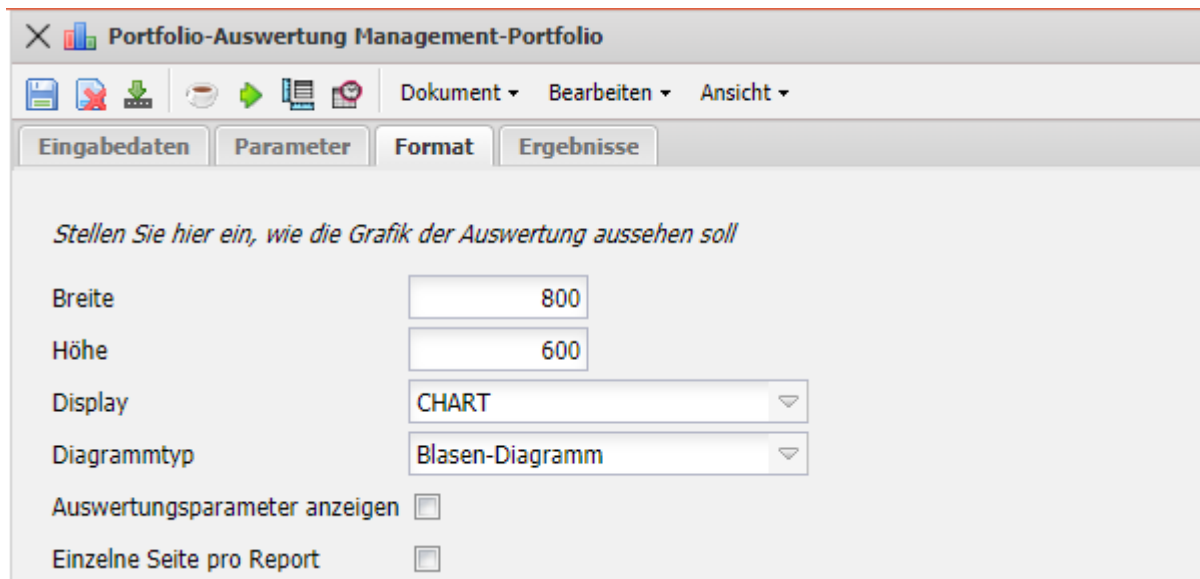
Portfolio-Auswertung Management-Portfolio

Dokument ▾ Bearbeiten ▾ Ansicht ▾

Eingabedaten | Parameter | Format | Ergebnisse

Stellen Sie hier ein, wie die Grafik der Auswertung aussehen soll

Breite 800

Höhe 600

Display CHART

Diagrammtyp Blasen-Diagramm

Auswertungsparameter anzeigen

Einzelne Seite pro Report